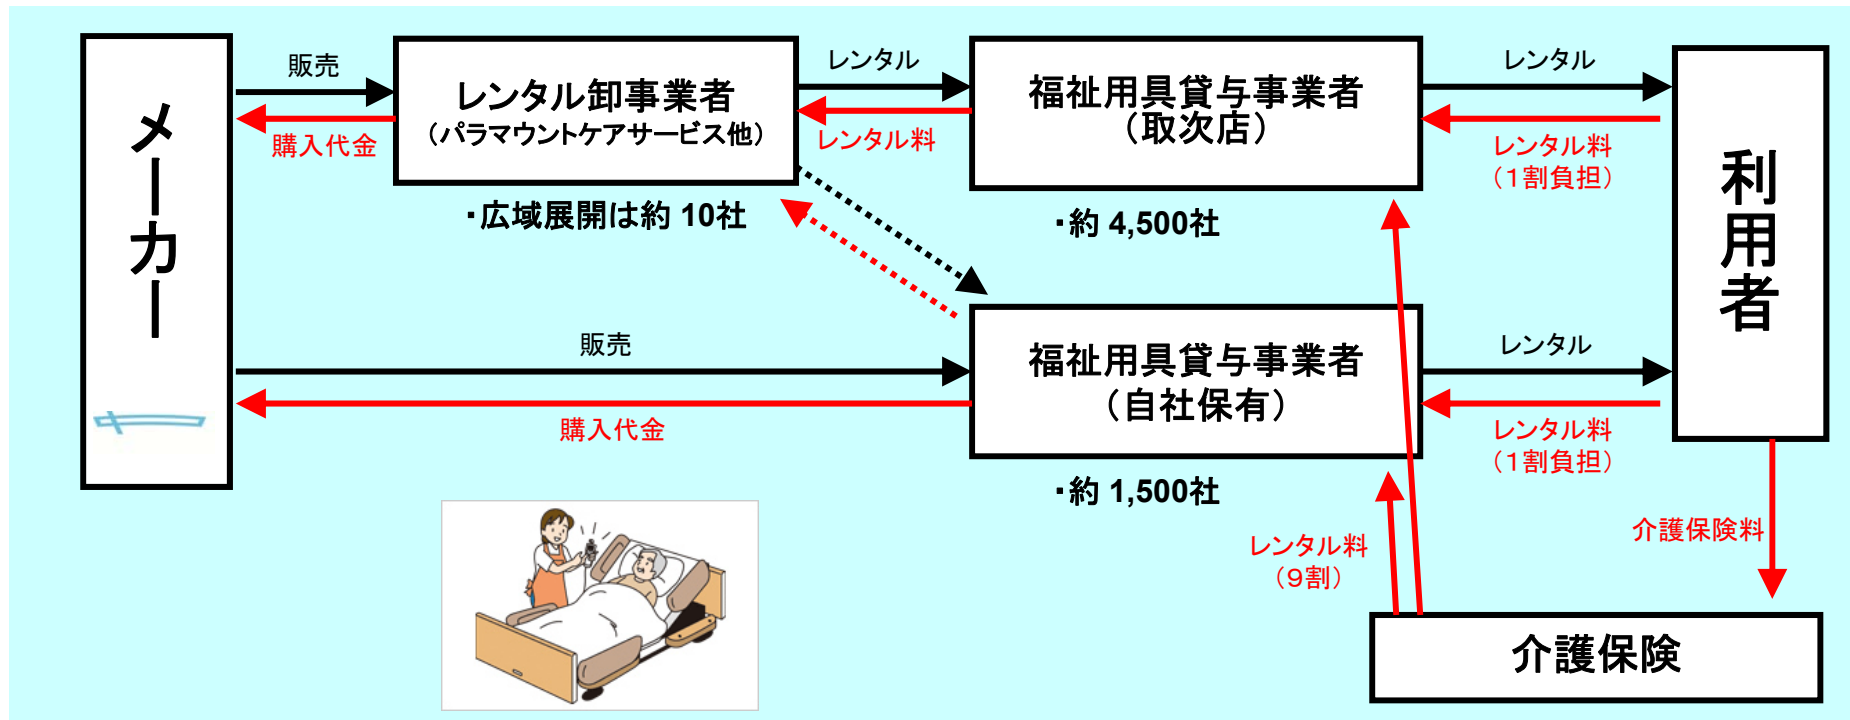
メーカー

販売

購入代金

レンタル卸事業者
（パラマウントケアサービス他）

・広域展開は約 10社

レンタル

レンタル料

福祉用具貸与事業者
（取次店）

・約 4,500社

レンタル

レンタル料
（1割負担）

利用者

販売

購入代金

福祉用具貸与事業者
（自社保有）

・約 1,500社

レンタル

レンタル料
（1割負担）

介護保険料

レンタル料
（9割）

介護保険